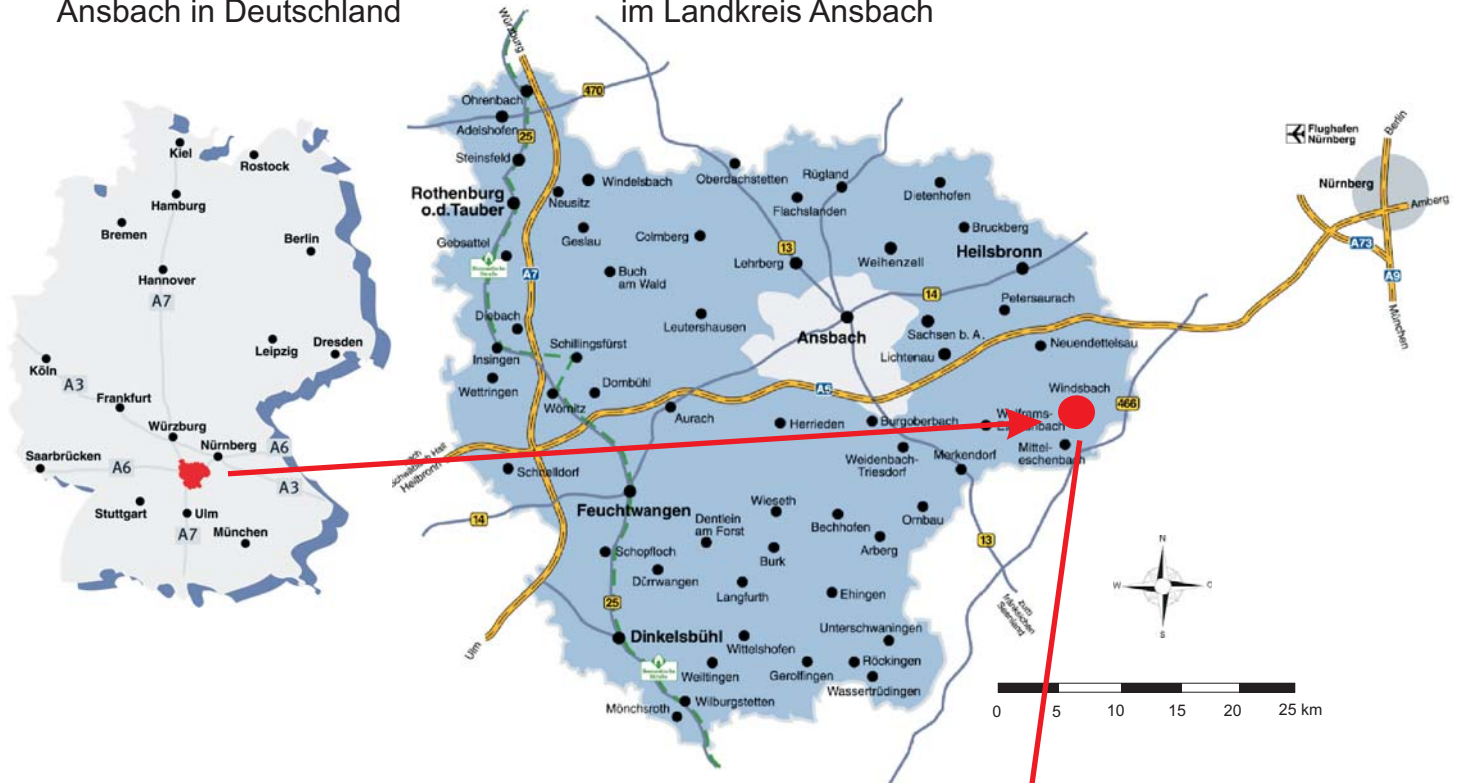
Ansbach in Deutschland

im Landkreis Ansbach

Kiel
Rostock
Hamburg
Bremen
Berlin
Hannover
A7
Leipzig
Dresden
Köln
A3
Frankfurt
Würzburg
Nürnberg
A6
Saarbrücken
A6
A3
Stuttgart
Ulm
A7
München

Würzburg
470
Ohrenbach
Adelshofen
25
Steinsfeld
Rothenburg o.d.Tauber
Neusitz
Windelsbach
Oberdachstetten
Rügland
Flachslanden
Dietenhofen
Bruckberg
Gebsattel
Geslau
Colmberg
13
Weihenzell
Heilsbronn
Lehrberg
A7
Buch am Wald
14
Petersaurach
Diebach
Leutershausen
Ansbach
Sachsen b. A.
Schillingsfürst
Insingen
Lichtenau
Neuendettelsau
Wettringen
Dombühl
A6
Windsbach
Wörnitz
Aurach
Herrieden
Burgoberbach
Wolframs-Eschenbach
466
Heilbronn
Schwäbisch Hall
Schnelldorf
Weidenbach-Triesdorf
Merkendorf
Mitteleschenbach
Wieseth
14
Feuchtwangen
Dentlein am Forst
Bechhofen
Ornbau
Schopfloch
Burk
Arberg
13
Dürrwangen
Langfurth
Ehingen
25
Dinkelsbühl
Unterschwaningen
Wittelshofen
Weiltingen
Gerolfingen
Röckingen
Wilburgstetten
Wassertrüdingen
Mönchsroth
Ulm
zum Fränkischen Seenland

Flughafen Nürnberg
Berlin
Nürnberg
Amberg
A73
A9
München

N
W
O
S

0 5 10 15 20 25 km